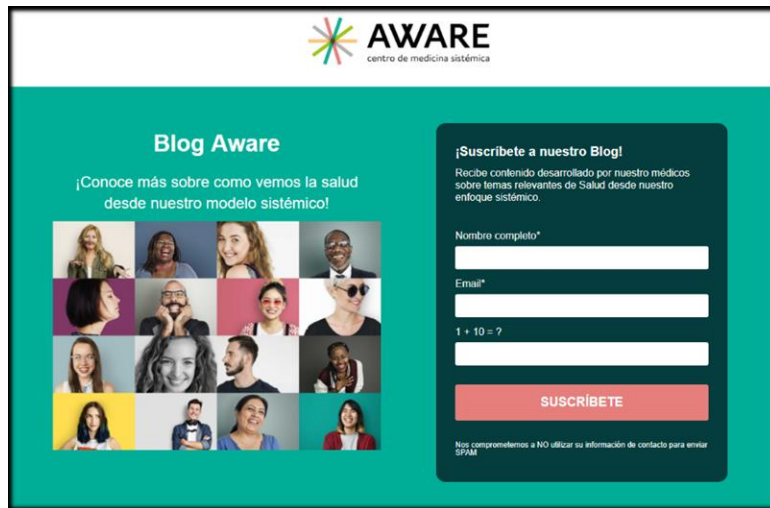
AWARE
centro de medicina sistémica

Blog Aware

¡Conoce más sobre como vemos la salud desde nuestro modelo sistémico!

¡Suscríbete a nuestro Blog!

Recibe contenido desarrollado por nuestro médicos sobre temas relevantes de Salud desde nuestro enfoque sistémico.

Nombre completo*

Email*

1 + 10 = ?

SUSCRÍBETE

Nos comprometemos a NO utilizar su información de contacto para enviar SPAM